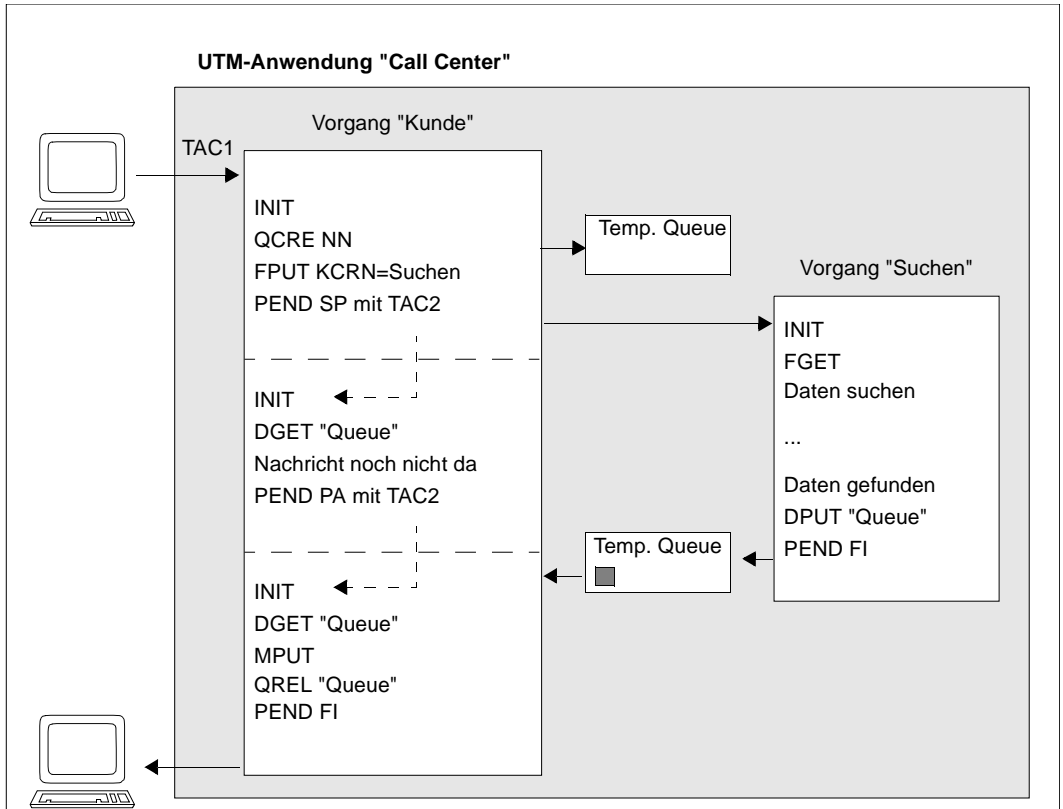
UTM-Anwendung "Call Center"

Vorgang "Kunde"

TAC1

INIT
QCRE NN
FPUT KCRN=Suchen
PEND SP mit TAC2

Temp. Queue

Vorgang "Suchen"

INIT
FGET
Daten suchen
...
Daten gefunden
DPUT "Queue"
PEND FI

INIT
DGET "Queue"
Nachricht noch nicht da
PEND PA mit TAC2

Temp. Queue

INIT
DGET "Queue"
MPUT
QREL "Queue"
PEND FI